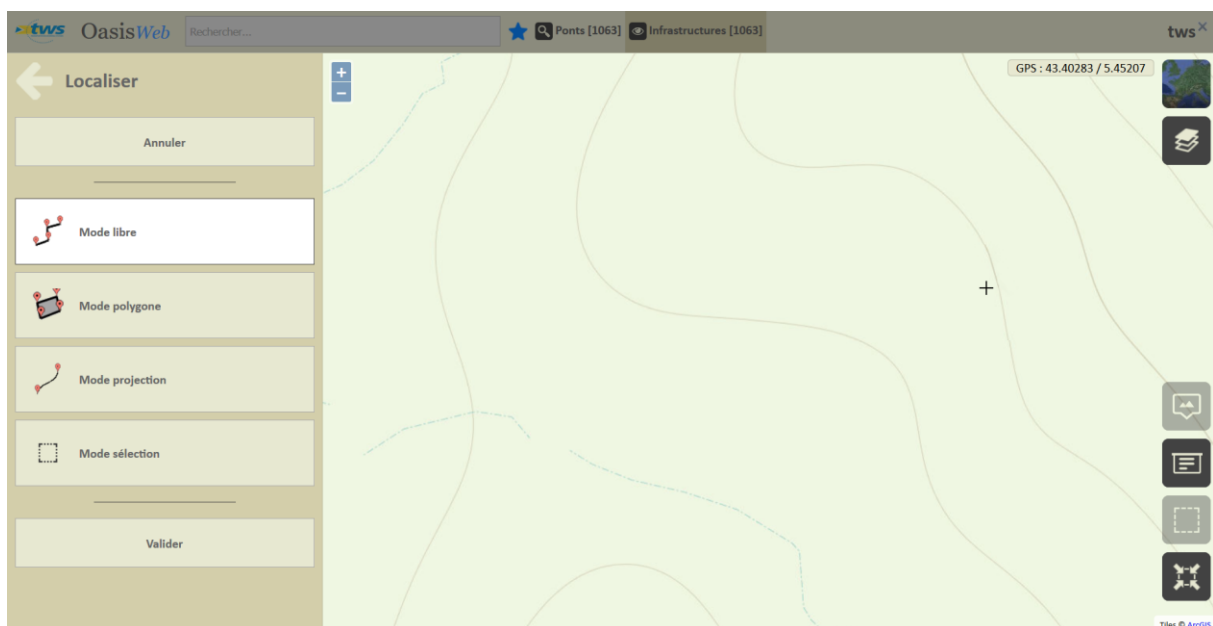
tws OasisWeb Rechercher... Ponts [1063] Infrastructures [1063] tws×

Localiser

Annuler

Mode libre

Mode polygone

Mode projection

Mode sélection

Valider

+
−

GPS : 43.40283 / 5.45207

Tiles © ArcGIS